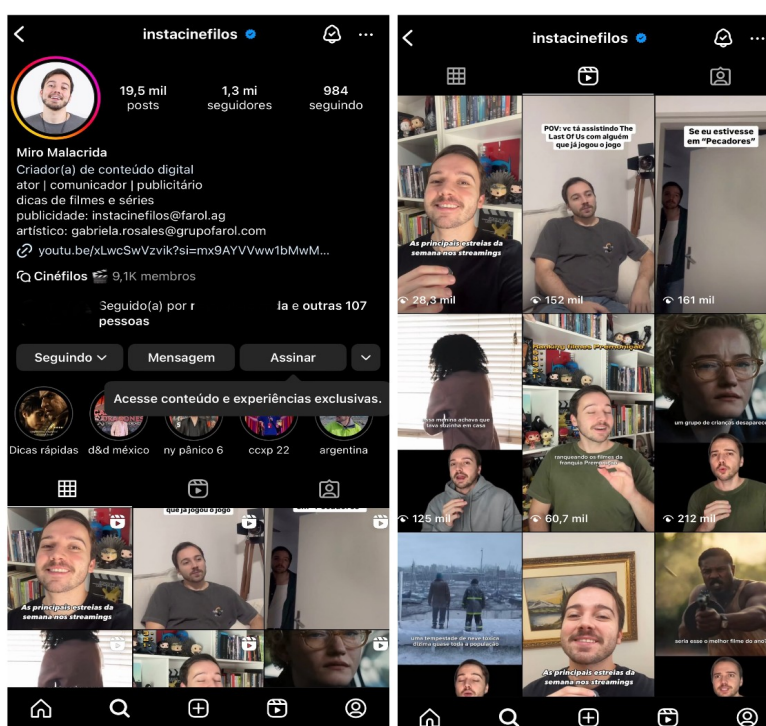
instacinefilos

19,5 mil
posts

1,3 mi
seguidores

984
seguindo

Miro Malacrida
Criador(a) de conteúdo digital
ator | comunicador | publicitário
dicas de filmes e séries
publicidade: instacinefilos@farol.ag
artístico: gabriela.rosales@grupofarol.com
youtu.be/xLwcSwVzvik?si=mx9AYVVww1bMwM...

Cinéfilos 🎬 9,1K membros

Seguido(a) por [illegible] e outras 107 pessoas

Seguindo
Mensagem
Assinar

Acesse conteúdo e experiências exclusivas.

Dicas rápidas
d&d méxico
ny pânico 6
ccxp 22
argentina

As principais estreias da semana nos streamings
que já jogou o jogo

instacinefilos

As principais estreias da semana nos streamings
28,3 mil

POV: vc tá assistindo The Last Of Us com alguém que já jogou o jogo
152 mil

Se eu estivesse em "Pecadores"
161 mil

Uma menina achava que tava sozinha em casa
125 mil

Ranqueando filmes Premonição
ranqueando os filmes da franquia Premonição
60,7 mil

um grupo de crianças desaparece
212 mil

uma tempestade de neve tóxica dizima quase toda a população

As principais estreias da semana nos streamings

seria esse o melhor filme do ano